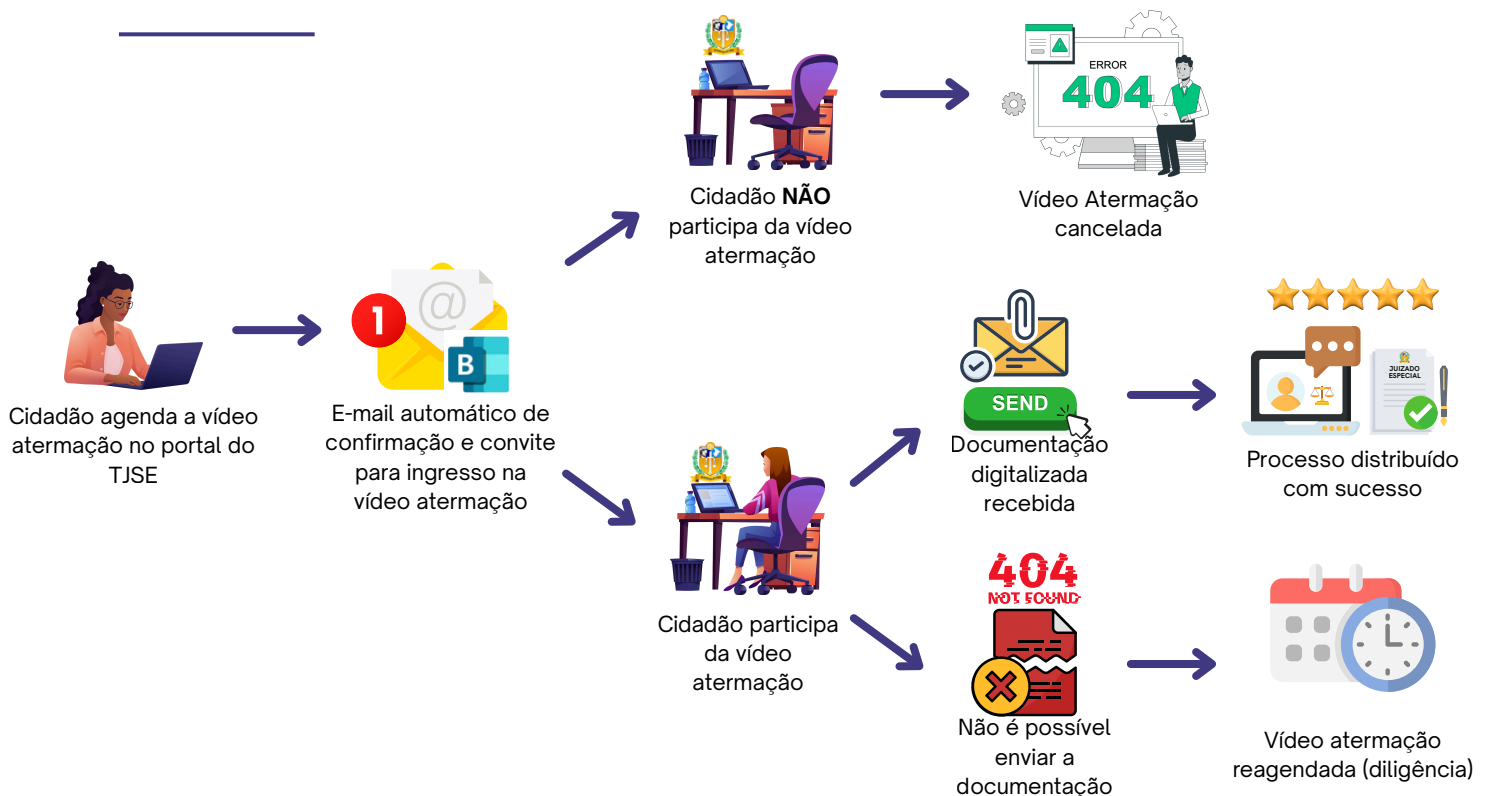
Cidadão agenda a vídeo atermação no portal do TJSE

1

@

B

E-mail automático de confirmação e convite para ingresso na vídeo atermação

Cidadão **NÃO** participa da vídeo atermação

ERROR

404

Vídeo Atermação cancelada

SEND

Documentação digitalizada recebida

JUIZADO ESPECIAL

Processo distribuído com sucesso

Cidadão participa da vídeo atermação

404

NOT FOUND

Não é possível enviar a documentação

Vídeo atermação reagendada (diligência)